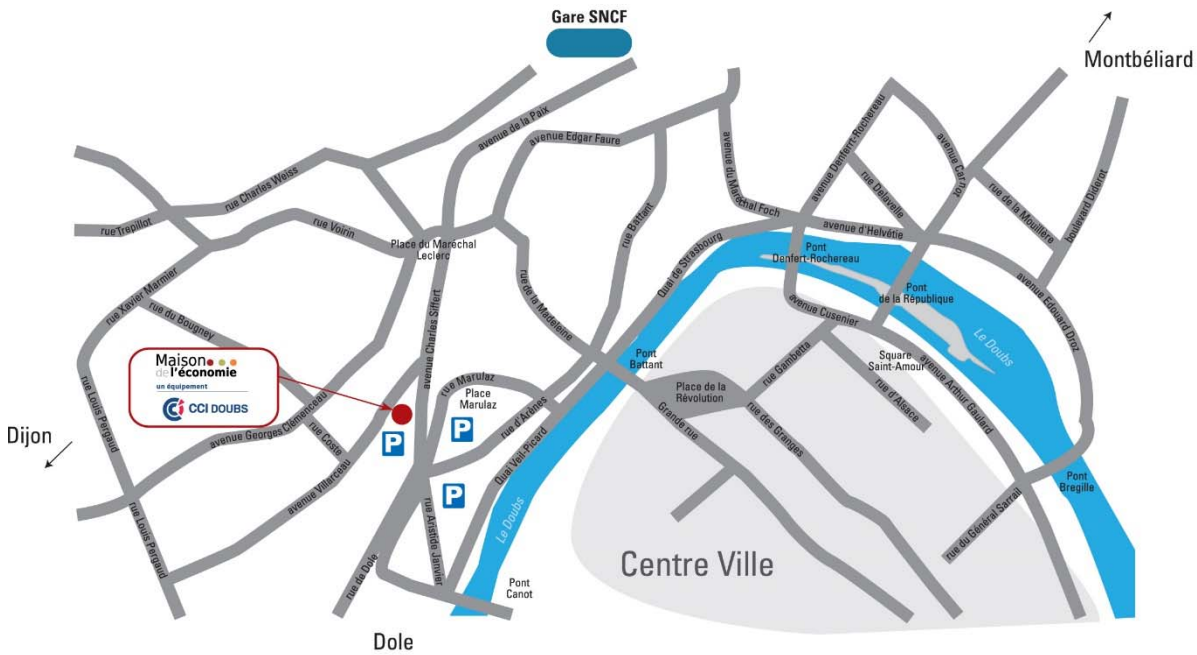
Gare SNCF

Montbéliard

avenue de la Paix

avenue Edgar Faure

rue Charles Weiss

rue Trepillot

rue Voirin

Place du Maréchal Leclerc

rue Battant

avenue du Maréchal Foch

avenue Denfert-Rochereau

rue Delavelle

avenue Carnot

rue de la Mouillère

boulevard Diderot

avenue d'Helvétie

Pont Denfert-Rochereau

Pont de la République

avenue Edouard Droz

Le Doubs

rue Xavier Marmier

rue du Bougney

rue de la Madeleine

Quai de Strasbourg

avenue Cusenier

Square Saint-Amour

avenue Arthur Gaulard

Maison de l'économie
un équipement
CCI DOUBS

avenue Charles Siffert

rue Marulaz

Place Marulaz

Pont Battant

Place de la Révolution

rue Gambetta

rue d'Alsace

rue Louis Pergaud

Dijon

avenue Georges Clemenceau

rue Cassin

rue d'Arènes

Quai Veil-Picard

Grande rue

rue des Granges

Pont Bregille

P

P

P

avenue Villarceau

rue Aristide Janvier

Le Doubs

rue du Général Sarrail

rue Louis Pergaud

rue de Dole

Pont Canot

Centre Ville

Dole